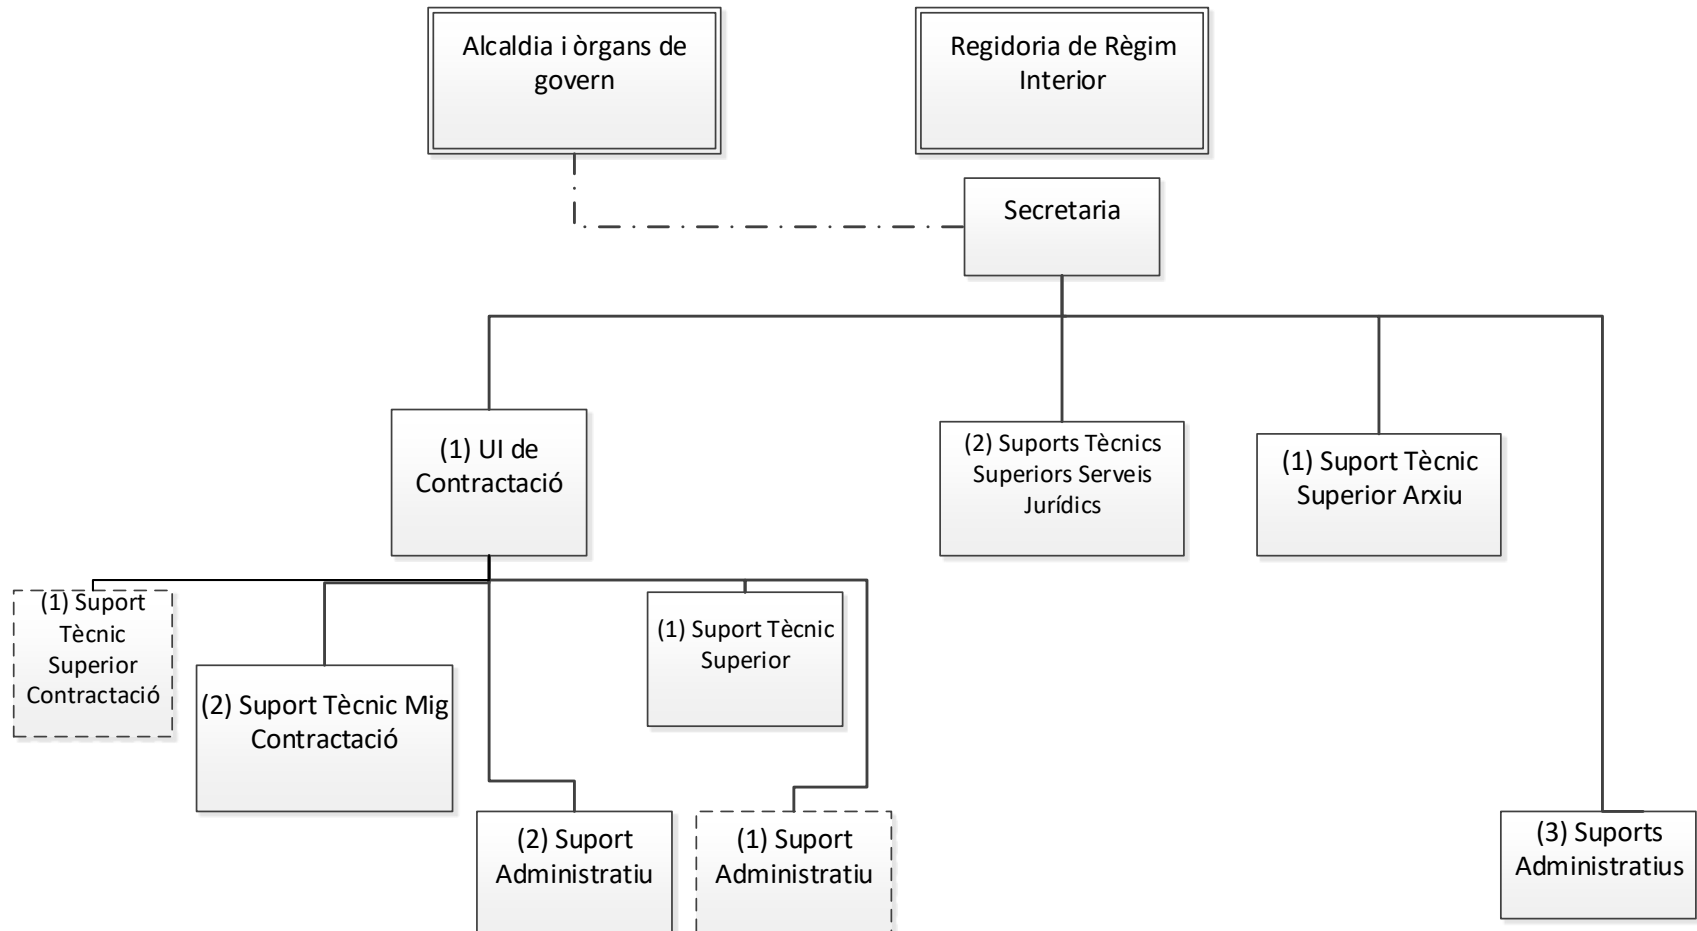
Alcaldia i òrgans de govern

Regidoria de Règim Interior

Secretaria

(1) UI de Contractació

(2) Suports Tècnics Superiors Serveis Jurídics

(1) Suport Tècnic Superior Arxiu

(1) Suport Tècnic Superior Contractació

(2) Suport Tècnic Mig Contractació

(1) Suport Tècnic Superior

(2) Suport Administratiu

(1) Suport Administratiu

(3) Suports Administratius